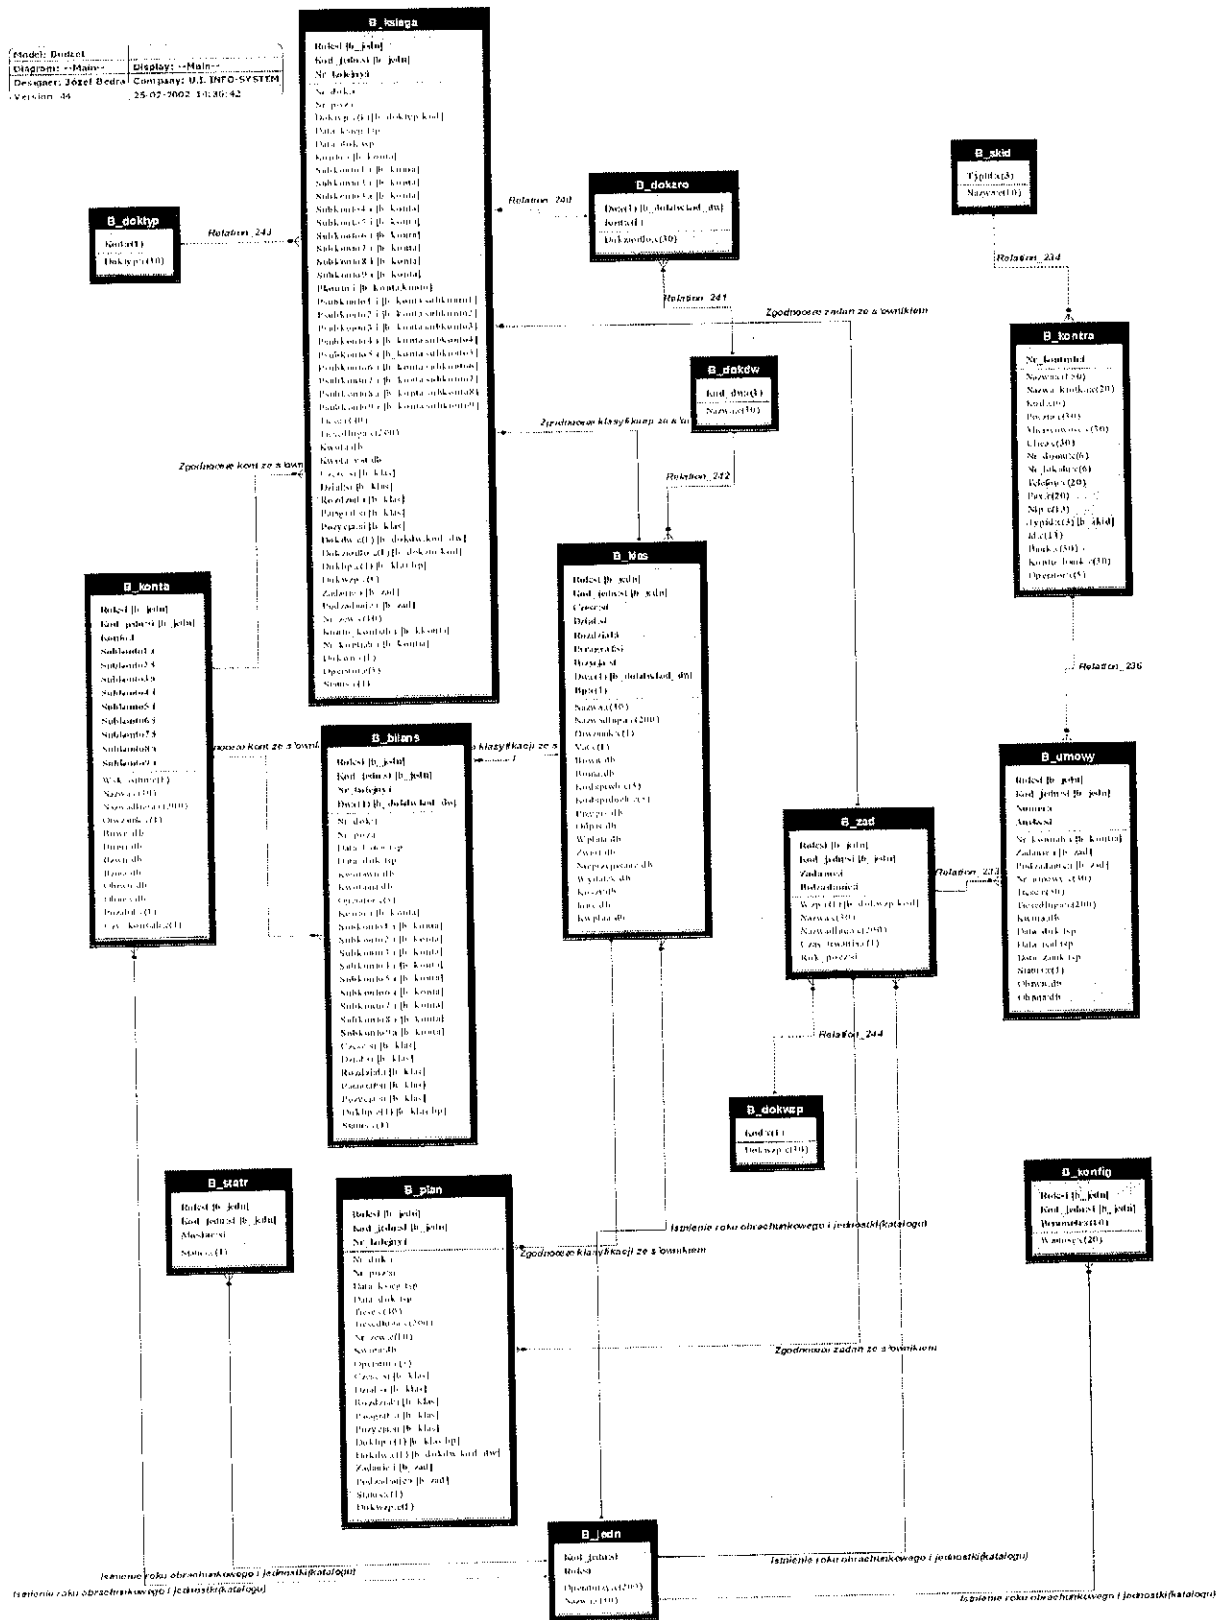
| Model: Budzet | |
|---|---|
| Diagram: <Main> | Display: <Main> |
| Designer: Józef Bedra | Company: U.I. INFO-SYSTEM |
| Version 44 | 25-02-2002 14:36:42 |

B_ksiega
Rokst [b_jedn]
Kod_jednst [b_jedn]
Nr_kolejny
Nr_doku
Nr_pozy
Dokwyc (f) [b_dokwyp.kod]
Data_ksieg tsp
Data_dok tsp
Konto (f) [b_konta]
Subkonto1 [b_konta]
Subkonto2 [b_konta]
Subkonto3 [b_konta]
Subkonto4 [b_konta]
Subkonto5 [b_konta]
Subkonto6 [b_konta]
Subkonto7 [b_konta]
Subkonto8 [b_konta]
Subkonto9 [b_konta]
Pkonto [b_konta.konto]
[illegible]
Tresc (40)
Tresdluga c(200)
Kwota dk
Kwota_wal dk
Czesc s [b_klas]
Dzial s [b_klas]
Rozdzial [b_klas]
Paragraf s [b_klas]
Pozycja s [b_klas]
Doktdw c(f) [b_dokdw.kod_dw]
Dokzrodlo c(f) [b_dokzro.kod]
Doktlp c(f) [b_klas.tp]
Dokwzp c(f)
Zadanie [b_zad]
Podzadanie [b_zad]
Nr_zew c(30)
Konto_kontahr [b_kkonto]
Nr_Kontahr [b_konta]
Dekom c(1)
Operator c(5)
Status c(1)

B_doktyp
Kod c(1)
Doktyp c(30)

Relation_243

B_dokzro
Dwz c(1) [b_dokdwkod_dw]
Kod c(1)
Dokzrodlo c(30)

Relation_240

Relation_241

B_dokdw
Kod_dw c(3)
Nazwa c(30)

Zgodność zadań ze słownikiem

Zgodność klasyfikacji ze słownikiem

Relation_242

B_skid
Typidx(3)
Nazwa c(10)

Relation_234

B_kontra
Nr_kontrah
Nazwa c(50)
Nazwa_krotka c(20)
Kod c(6)
Poczta c(30)
Miejscowosc c(30)
Ulica c(30)
Nr_domu c(6)
Nr_lokalu c(6)
Telefon c(20)
Fax c(20)
Nip c(13)
Typidx c(3) [b_skid]
Idx c(13)
Bank c(50)
Konto_bank c(30)
Operator c(5)

Relation_236

Zgodność kont ze słownikiem

B_konta
Rokst [b_jedn]
Kod_jednst [b_jedn]
konto
Subkonto1
Subkonto2
Subkonto3
Subkonto4
Subkonto5
Subkonto6
Subkonto7
Subkonto8
Subkonto9
Wskaznik c(1)
Nazwa c(50)
Nazwadluga c(200)
Otwarte c(1)
Bow dk
Bma dk
Bwn dk
Bma dk
Obrwn dk
Obrma dk
Pozabil c(1)
Czy_kontrah c(1)

B_klas
Rokst [b_jedn]
Kod_jednst [b_jedn]
Czesc
Dzial
Rozdzial
Paragraf
Pozycja
Dwz c(1) [b_dokdwkod_dw]
Tp c(1)
Nazwa c(30)
Nazwadluga c(200)
Otwarte c(1)
Vat c(1)
Bow dk
Bma dk
Kodspdwb c(5)
Kodspdozb c(5)
Przypis dk
Odpis dk
Wplata dk
Zwrot dk
Nadpzypis dk
Wydatek dk
Koszt dk
Inne dk
Kwplan dk

Zgodność kont ze słownikiem

B_bilans
Rokst [b_jedn]
Kod_jednst [b_jedn]
Nr_kolejny
Dwz c(f) [b_dokdwkod_dw]
Nr_doku
Nr_pozy
Data_ksieg tsp
Data_dok tsp
Kwotawn dk
Kwotama dk
Operator c(5)
Konto [b_konta]
Subkonto1 [b_konta]
Subkonto2 [b_konta]
Subkonto3 [b_konta]
Subkonto4 [b_konta]
Subkonto5 [b_konta]
Subkonto6 [b_konta]
Subkonto7 [b_konta]
Subkonto8 [b_konta]
Subkonto9 [b_konta]
Czesc s [b_klas]
Dzial s [b_klas]
Rozdzial [b_klas]
Paragraf [b_klas]
Pozycja s [b_klas]
Doktlp c(f) [b_klas.tp]
Status c(1)

Zgodność klasyfikacji ze słownikiem

B_zad
Rokst [b_jedn]
Kod_jednst [b_jedn]
Zadanie
Podzadanie
Wzp c(f) [b_dokwzp.kod]
Nazwa c(30)
Nazwadluga c(200)
Czy_kwotowe c(1)
Rok_pocz

Relation_233

B_umowy
Rokst [b_jedn]
Kod_jednst [b_jedn]
Numer
Aneks
Nr_kontrah [b_kontra]
Zadanie [b_zad]
Podzadanie [b_zad]
Nr_umowy c(30)
Tresc c(50)
Tresdluga c(200)
Kwota dk
Data_dok tsp
Data_real tsp
Data_zam tsp
Status c(1)
Obrwn dk
Obrma dk

Relation_244

B_dokwzp
Kod c(1)
Dokwzp c(30)

B_statr
Rokst [b_jedn]
Kod_jednst [b_jedn]
Miesiac
Status c(1)

B_plan
Rokst [b_jedn]
Kod_jednst [b_jedn]
Nr_kolejny
Nr_doku
Nr_pozy
Data_ksieg tsp
Data_dok tsp
Tresc c(30)
Tresdluga c(200)
Nr_zew c(30)
Kwota dk
Operator c(5)
Czesc s [b_klas]
Dzial s [b_klas]
Rozdzial [b_klas]
Paragraf [b_klas]
Pozycja s [b_klas]
Doktlp c(f) [b_klas.tp]
Doktdw c(f) [b_dokdw.kod_dw]
Zadanie [b_zad]
Podzadanie [b_zad]
Status c(1)
Dokwzp c(f)

Istnienie roku obrachunkowego i jednostki(katalogu)

Zgodność klasyfikacji ze słownikiem

Zgodność zadań ze słownikiem

B_konfig
Rokst [b_jedn]
Kod_jednst [b_jedn]
Parametr c(10)
Wartosc c(20)

B_jedn
Kod_jednst
Rokst
Opisdluga c(200)
Nazwa c(30)

Istnienie roku obrachunkowego i jednostki(katalogu)

Istnienie roku obrachunkowego i jednostki(katalogu)

Istnienie roku obrachunkowego i jednostki(katalogu)

Istnienie roku obrachunkowego i jednostki(katalogu)